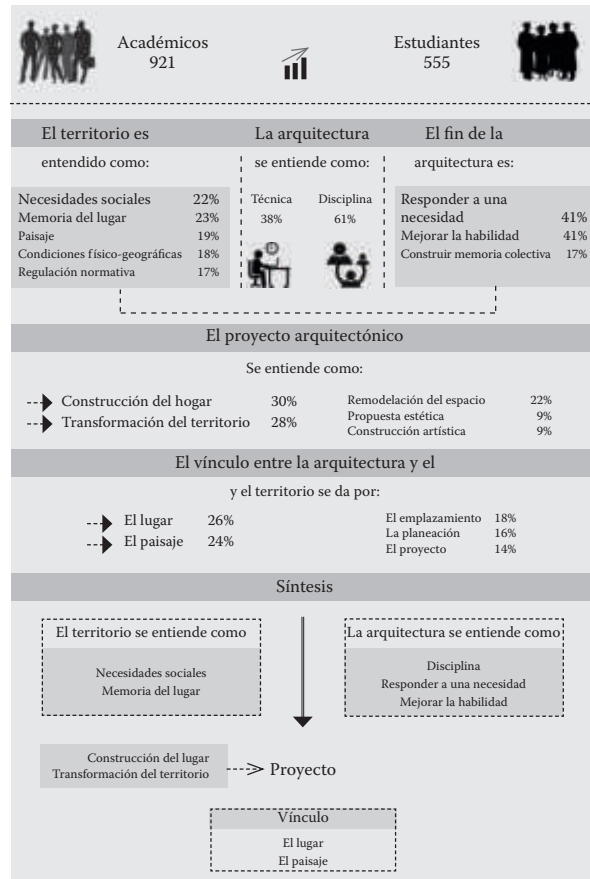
Académicos
921

Estudiantes
555

El territorio es entendido como:

| Necesidades sociales | 22% |
|---|---|
| Memoria del lugar | 23% |
| Paisaje | 19% |
| Condiciones físico-geográficas | 18% |
| Regulación normativa | 17% |

La arquitectura se entiende como:

| Técnica | Disciplina |
|---|---|
| 38% | 61% |

El fin de la arquitectura es:

| Responder a una necesidad | 41% |
|---|---|
| Mejorar la habilidad | 41% |
| Construir memoria colectiva | 17% |

El proyecto arquitectónico

Se entiende como:

| Construcción del hogar | 30% |
|---|---|
| Transformación del territorio | 28% |

| Remodelación del espacio | 22% |
|---|---|
| Propuesta estética | 9% |
| Construcción artística | 9% |

El vínculo entre la arquitectura y el

y el territorio se da por:

| El lugar | 26% |
|---|---|
| El paisaje | 24% |

| El emplazamiento | 18% |
|---|---|
| La planeación | 16% |
| El proyecto | 14% |

Síntesis

El territorio se entiende como

Necesidades sociales
Memoria del lugar

La arquitectura se entiende como

Disciplina
Responder a una necesidad
Mejorar la habilidad

Construcción del lugar
Transformación del territorio

Proyecto

Vínculo

El lugar
El paisaje